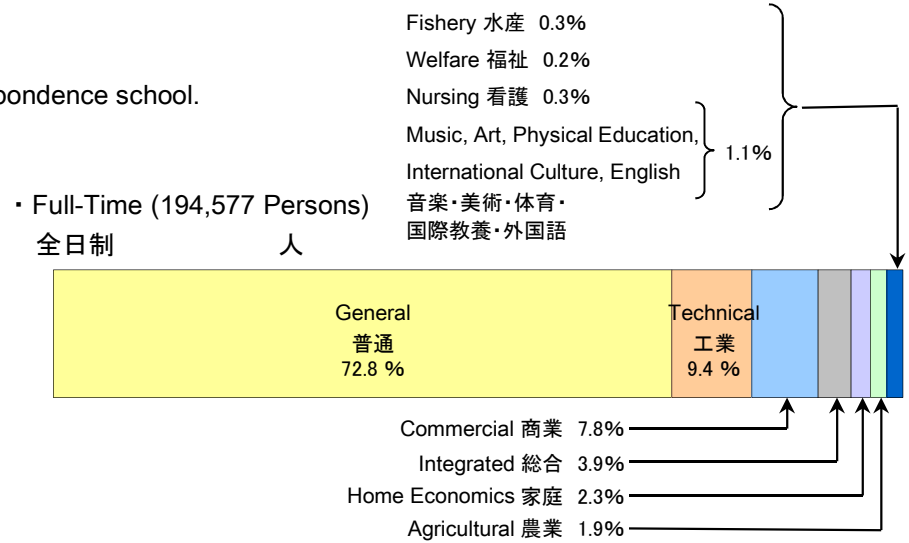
ondence school.

Fishery 水産 0.3%
Welfare 福祉 0.2%
Nursing 看護 0.3%
Music, Art, Physical Education, International Culture, English
音楽・美術・体育・国際教養・外国語
1.1%

・Full-Time (194,577 Persons)
全日制 人

General
普通
72.8 %

Technical
工業
9.4 %

Commercial 商業 7.8%
Integrated 総合 3.9%
Home Economics 家庭 2.3%
Agricultural 農業 1.9%